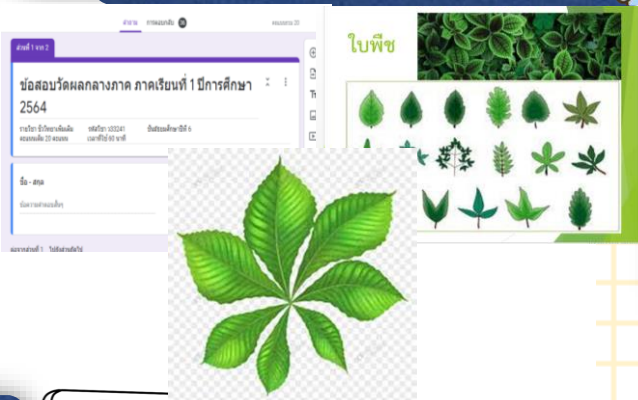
คำถาม การตอบกลับ คะแนน 20

ส่วนที่ 1 จาก 2

ข้อสอบวัดผลกลางภาค ภาคเรียนที่ 1 ปีการศึกษา 2564

รายวิชา ชีววิทยาเพิ่มเติม รหัสวิชา ว33241 ชั้นมัธยมศึกษาปีที่ 6
คะแนนเต็ม 20 คะแนน เวลาที่ใช้ 60 นาที

ชื่อ - สกุล

ข้อความคำตอบสั้นๆ

หลังจากส่วนที่ 1 ไปที่ส่วนถัดไป

ใบพืช